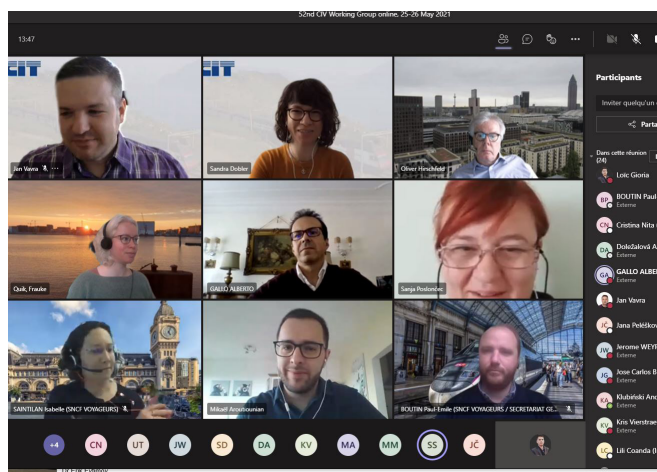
52nd CIV Working Group online, 25-26 May 2021

13:47

CIT

Jan Vavra

CIT

Sandra Dobler

Oliver Hirschfeld

Quik, Frauke

GALLO ALBERTO

Sanja Poslončec

SAINTILAN Isabelle (SNCF VOYAGEURS)

Mikaël Arounounian

BOUTIN Paul-Emile (SNCF VOYAGEURS / SECRETARIAT GE

+4 CN UT JW SD DA KV MA MM SS JČ

Participants

Inviter quelqu'un

Parta

Dans cette réunion (24)

Loïc Gioria

BP BOUTIN Paul Externe

CN Cristina Nita

DA Doležalová A Externe

GA GALLO ALBE Externe

Jan Vavra

JP Jana Peléškov

JW Jerome WEYR Externe

JG Jose Carlos B Externe

KA Klubiński And Externe

KV Kris Vierstrae Externe

LC Lili Coanda (I